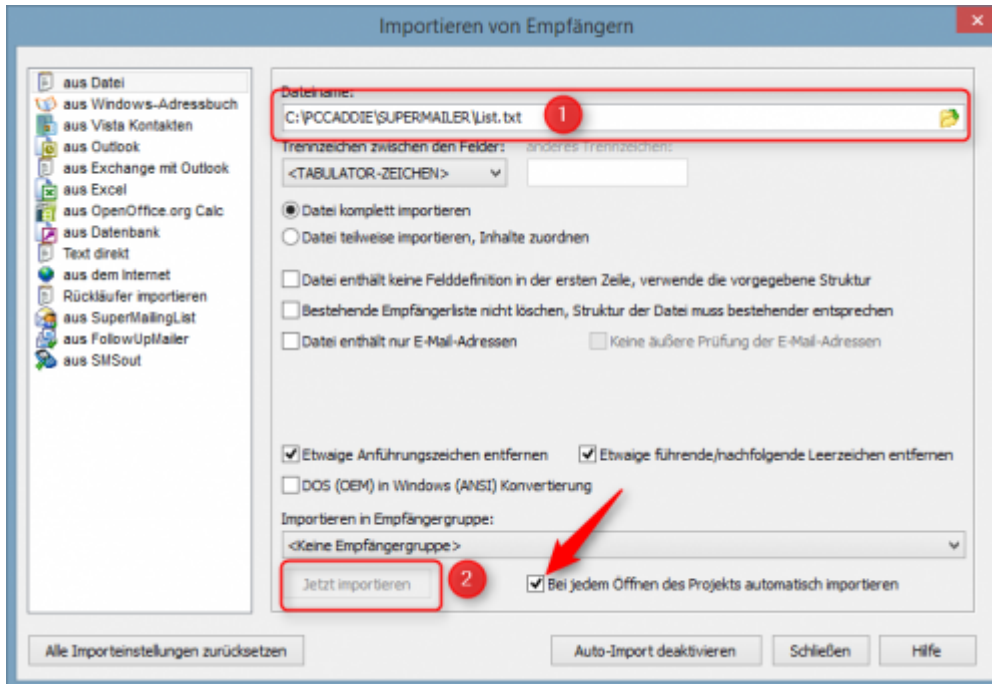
Importieren von Empfängern

aus Datei
aus Windows-Adressbuch
aus Vista Kontakten
aus Outlook
aus Exchange mit Outlook
aus Excel
aus OpenOffice.org Calc
aus Datenbank
Text direkt
aus dem Internet
Rückläufer importieren
aus SuperMailingList
aus FollowUpMailer
aus SMSout

Dateiname:
C:\PCCADDIE\SUPERMAILER\List.txt
1
Trennzeichen zwischen den Felder:
anderes Trennzeichen:
<TABULATOR-ZEICHEN>

Datei komplett importieren
Datei teilweise importieren, Inhalte zuordnen

Datei enthält keine Felddefinition in der ersten Zeile, verwende die vorgegebene Struktur
Bestehende Empfängerliste nicht löschen, Struktur der Datei muss bestehender entsprechen
Datei enthält nur E-Mail-Adressen
Keine äußere Prüfung der E-Mail-Adressen

Etwaige Anführungszeichen entfernen
Etwaige führende/nachfolgende Leerzeichen entfernen
DOS (OEM) in Windows (ANSI) Konvertierung

Importieren in Empfängergruppe:
<Keine Empfängergruppe>

Jetzt importieren
2
Bei jedem Öffnen des Projekts automatisch importieren

Alle Importeinstellungen zurücksetzen
Auto-Import deaktivieren
Schließen
Hilfe